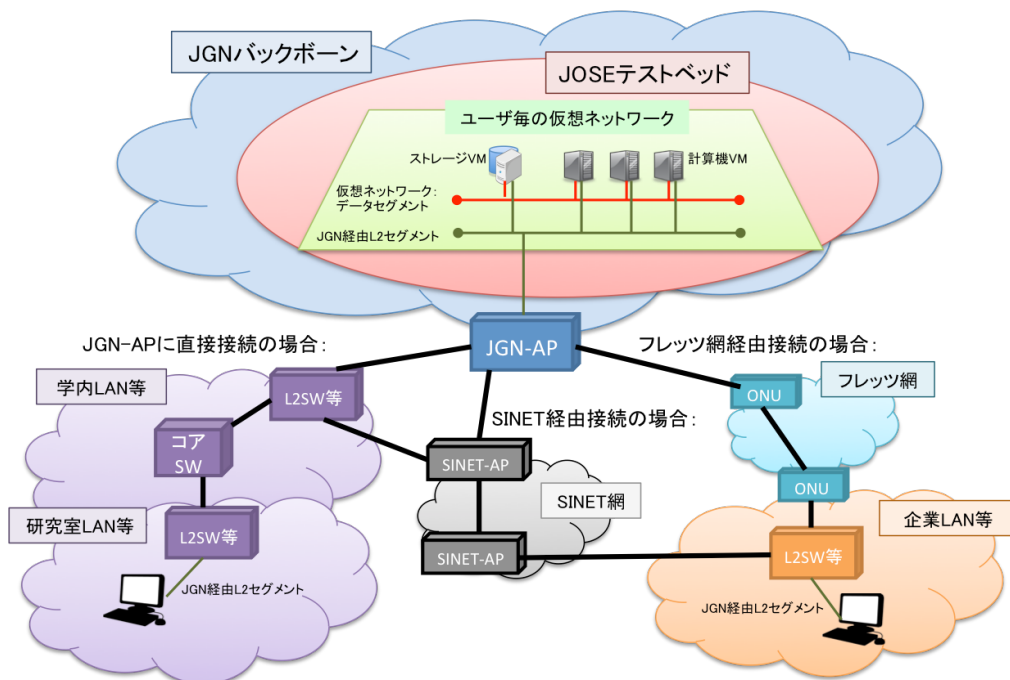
JGNバックボーン

JOSEテストベッド

ユーザ毎の仮想ネットワーク

ストレージVM

計算機VM

仮想ネットワーク:
データセグメント

JGN経由L2セグメント

JGN-APに直接接続の場合:

JGN-AP

フレッツ網経由接続の場合:

学内LAN等

L2SW等

ONU

フレッツ網

SINET経由接続の場合:

コア
SW

SINET-AP

SINET網

ONU

研究室LAN等

L2SW等

企業LAN等

SINET-AP

L2SW等

JGN経由L2セグメント

JGN経由L2セグメント